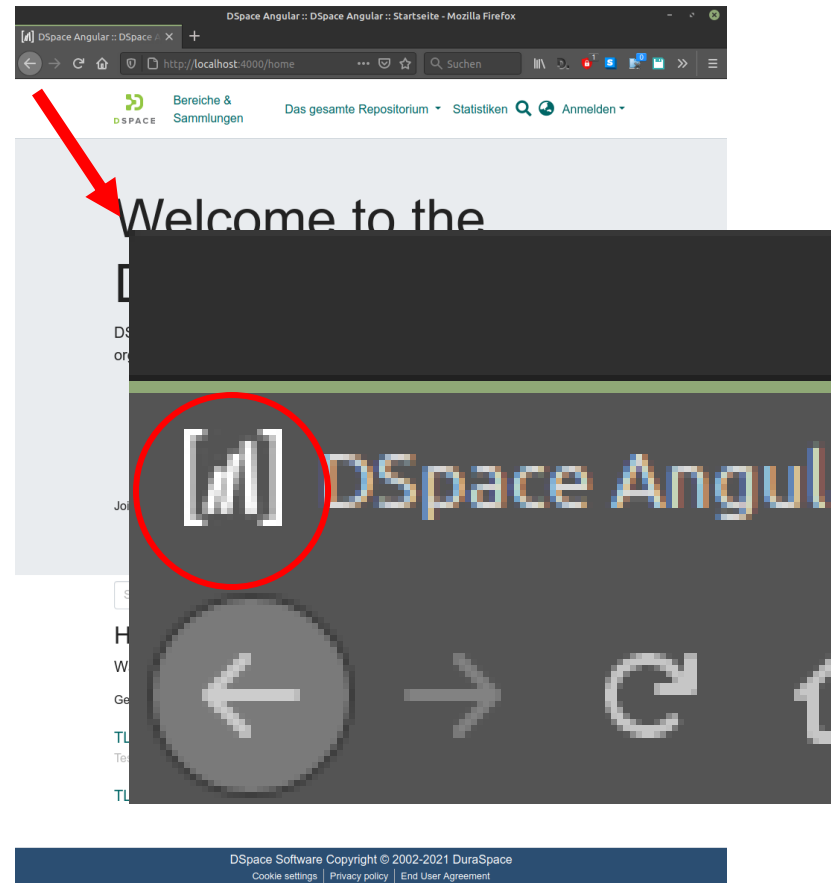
DSpace Angular :: DSpace Angular :: Startseite - Mozilla Firefox

DSpace Angular :: DSpace A

http://localhost:4000/home

Suchen

DSPACE

Bereiche & Sammlungen

Das gesamte Repositorium

Statistiken

Anmelden

Welcome to the

D

DS
org

Jo

S

H
W

Ge

TL
Tes

TL

DSpace Angul

DSpace Software Copyright © 2002-2021 DuraSpace

Cookie settings | Privacy policy | End User Agreement